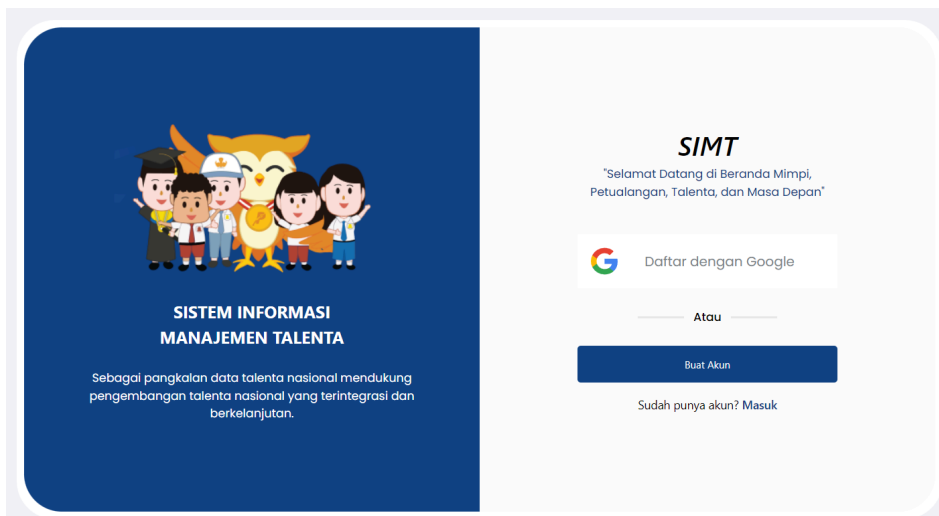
SISTEM INFORMASI
MANAJEMEN TALENTA

Sebagai pangkalan data talenta nasional mendukung pengembangan talenta nasional yang terintegrasi dan berkelanjutan.

SIMT

"Selamat Datang di Beranda Mimpi, Petualangan, Talenta, dan Masa Depan"

Daftar dengan Google

Atau

Buat Akun

Sudah punya akun? Masuk